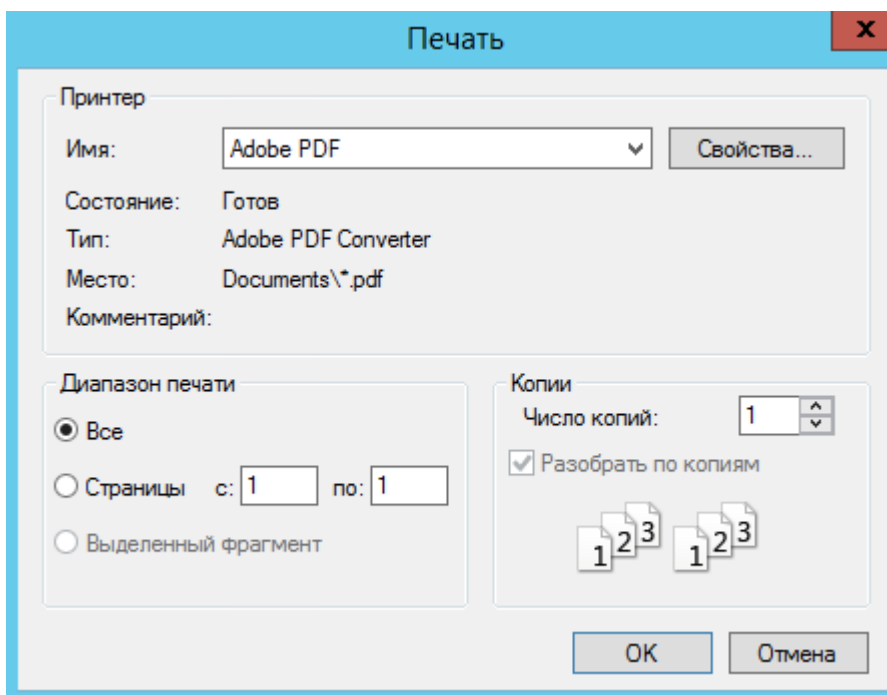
Печать

x

Принтер

Имя: Adobe PDF

Свойства...

Состояние: Готов

Тип: Adobe PDF Converter

Место: Documents\*.pdf

Комментарий:

Диапазон печати

Все

Страницы с: 1 по: 1

Выделенный фрагмент

Копии

Число копий: 1

Разобрать по копиям

1 2 3 1 2 3

OK

Отмена